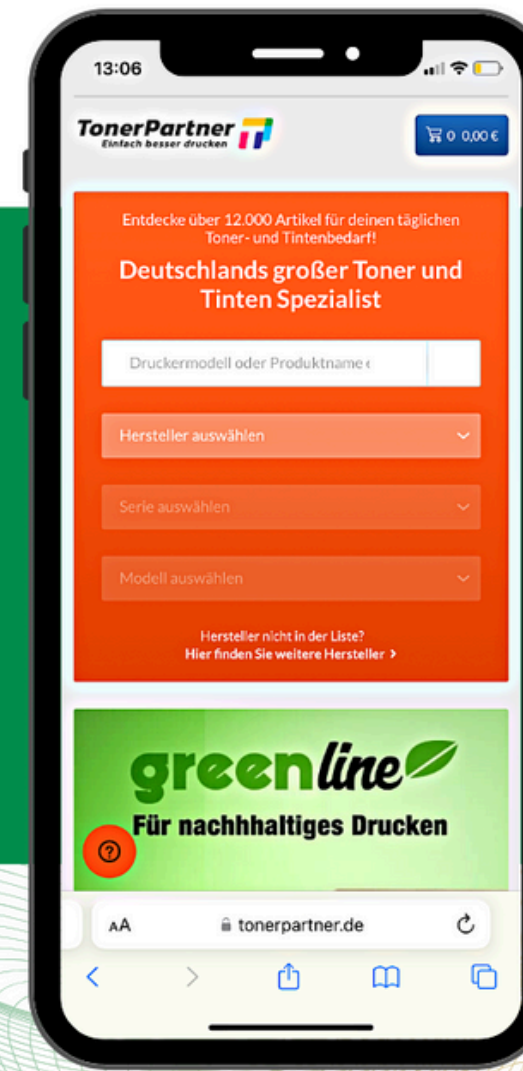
13:06

TonerPartner
Einfach besser drucken

0 0,00 €

Entdecke über 12.000 Artikel für deinen täglichen Toner- und Tintenbedarf!

Deutschlands großer Toner und Tinten Spezialist

Druckermodell oder Produktname

Hersteller auswählen

Serie auswählen

Modell auswählen

Hersteller nicht in der Liste?
Hier finden Sie weitere Hersteller >

greenline

Für nachhhaltiges Drucken

AA tonerpartner.de